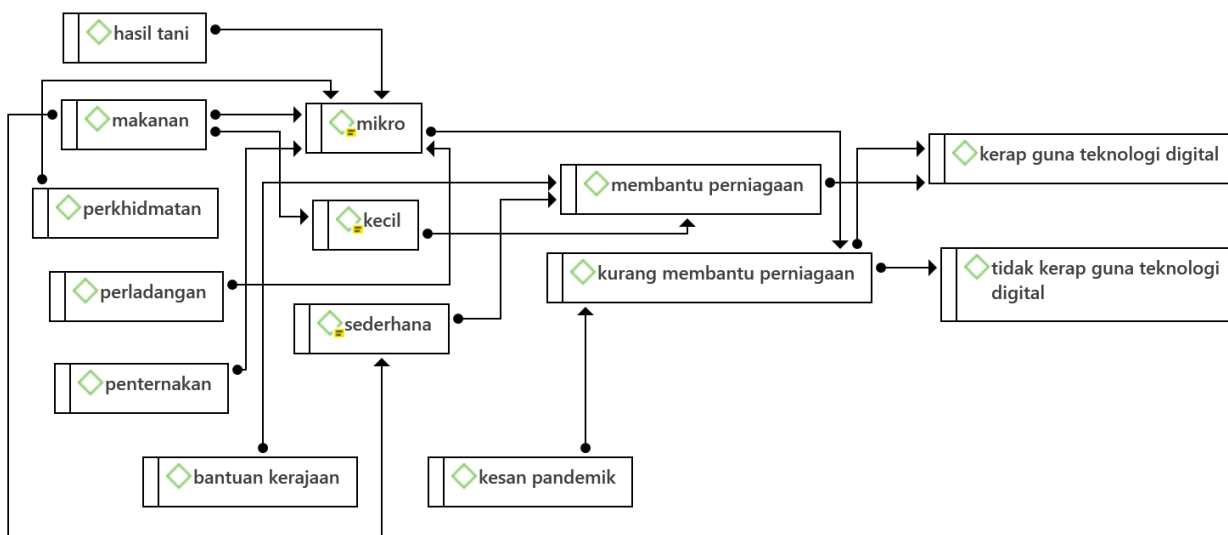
hasil tani

makanan

mikro

perkhidmatan

kecil

membantu perniagaan

kerap guna teknologi digital

perladangan

kurang membantu perniagaan

tidak kerap guna teknologi digital

sederhana

penternakan

bantuan kerajaan

kesan pandemik